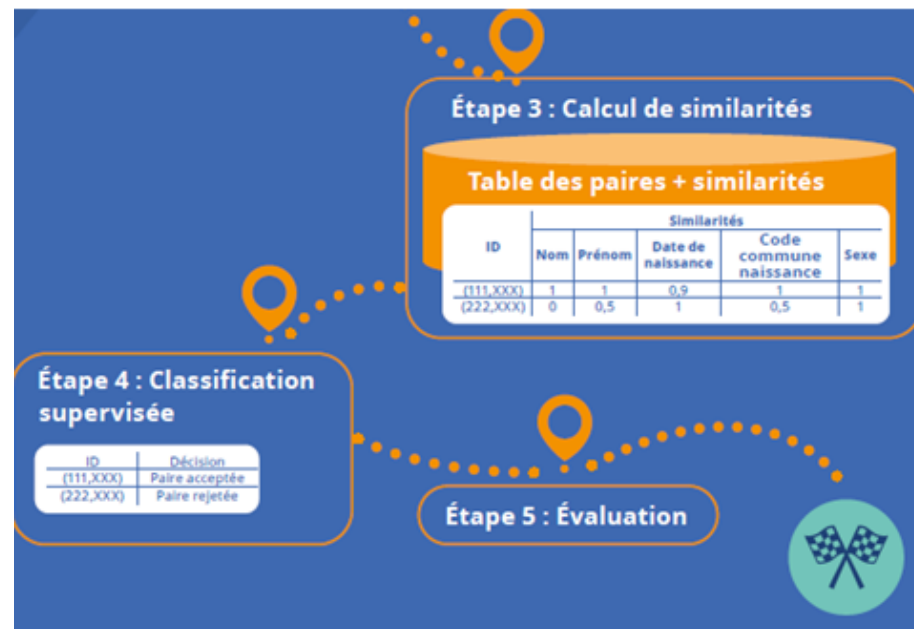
Étape 3 : Calcul de similarités

Table des paires + similarités

| ID | Similarités | | | | |
|---|---|---|---|---|---|
| | Nom | Prénom | Date de naissance | Code commune naissance | Sexe |
| (111,XXX) | 1 | 1 | 0,9 | 1 | 1 |
| (222,XXX) | 0 | 0,5 | 1 | 0,5 | 1 |

Étape 4 : Classification supervisée

| ID | Décision |
|---|---|
| (111,XXX) | Paire acceptée |
| (222,XXX) | Paire rejetée |

Étape 5 : Évaluation